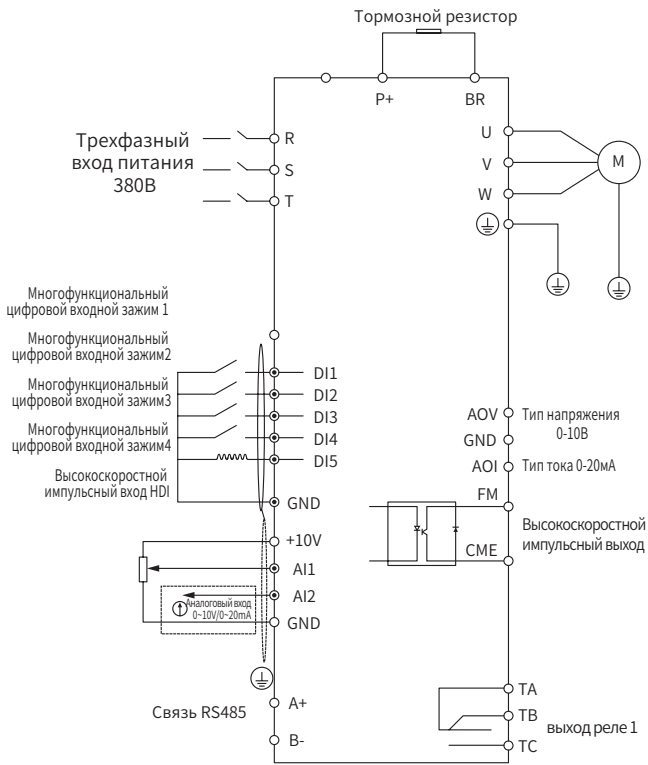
Тормозной резистор

P+ BR

Трехфазный вход питания 380В

R
S
T

U
V
W
M

Многофункциональный цифровой входной зажим 1

Многофункциональный цифровой входной зажим2

Многофункциональный цифровой входной зажим3

Многофункциональный цифровой входной зажим4

Высокоскоростной импульсный вход HDI

DI1
DI2
DI3
DI4
DI5
GND

AOV Тип напряжения 0-10В
GND
AOI Тип тока 0-20мА

FM
Высокоскоростной импульсный выход
CME

+10V
AI1
AI2
Аналоговый вход 0~10V/0~20mA
GND

Связь RS485
A+
B-

TA
TB
выход реле 1
TC